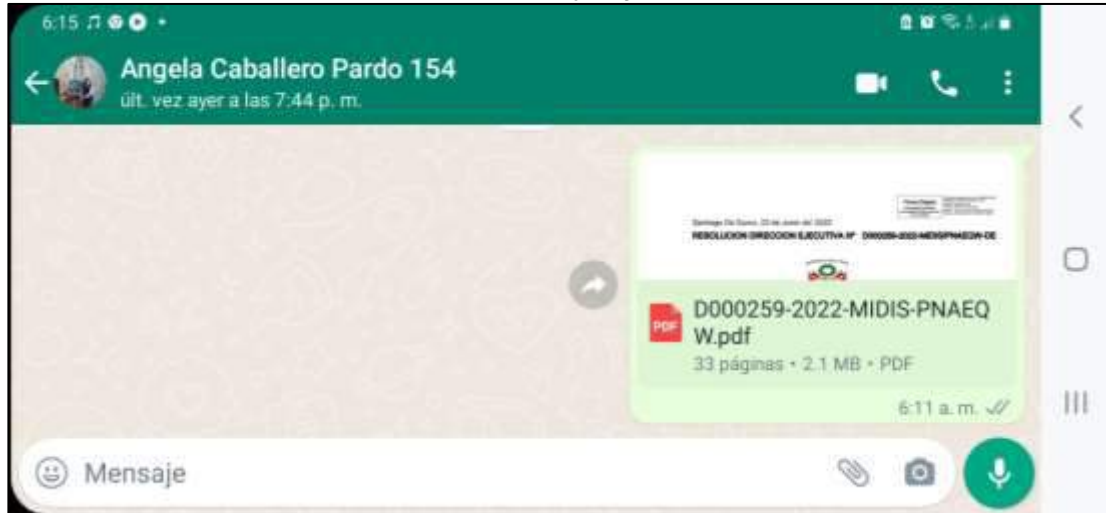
6:15

Angela Caballero Pardo 154
últ. vez ayer a las 7:44 p. m.

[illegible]
RESOLUCION DIRECCION EJECUTIVA N° D000259-2022-MIDIS/PNAEQW-DE

PDF
D000259-2022-MIDIS-PNAEQW.pdf
33 páginas • 2.1 MB • PDF

6:11 a. m.

Mensaje